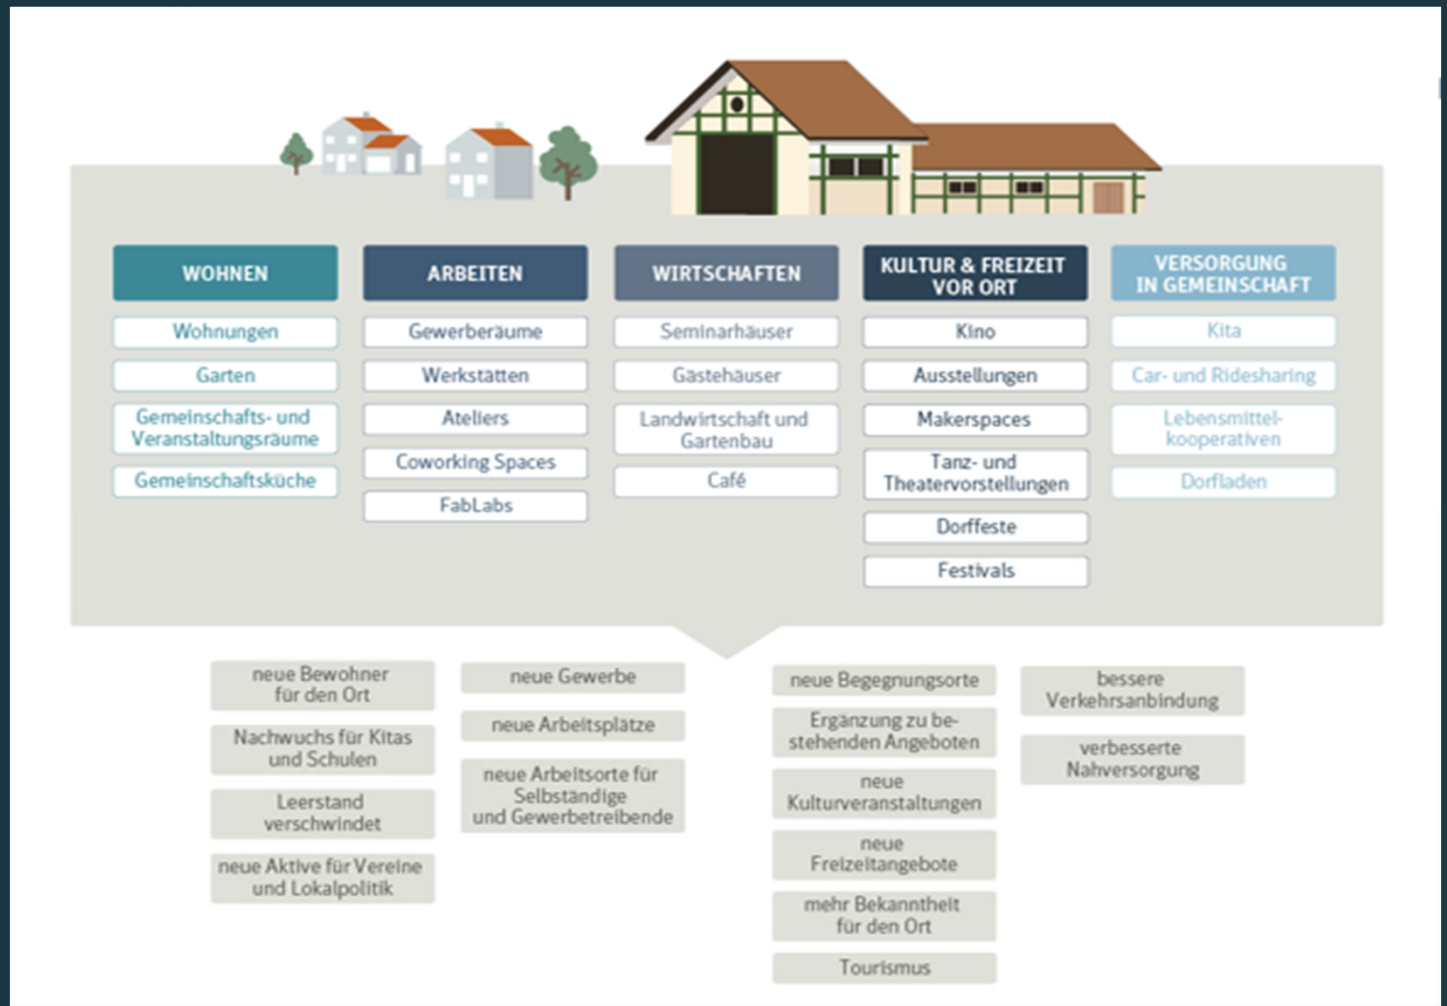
WOHNEN

Wohnungen

Garten

Gemeinschafts- und Veranstaltungsräume

Gemeinschaftsküche

ARBEITEN

Gewerberäume

Werkstätten

Ateliers

Coworking Spaces

FabLabs

WIRTSCHAFTEN

Seminarhäuser

Gästehäuser

Landwirtschaft und Gartenbau

Café

KULTUR & FREIZEIT VOR ORT

Kino

Ausstellungen

Makerspaces

Tanz- und Theatervorstellungen

Dorffeste

Festivals

VERSORGUNG IN GEMEINSCHAFT

Kita

Car- und Ridesharing

Lebensmittelkooperativen

Dorfladen

neue Bewohner für den Ort

Nachwuchs für Kitas und Schulen

Leerstand verschwindet

neue Aktive für Vereine und Lokalpolitik

neue Gewerbe

neue Arbeitsplätze

neue Arbeitsorte für Selbständige und Gewerbetreibende

neue Begegnungsorte

Ergänzung zu bestehenden Angeboten

neue Kulturveranstaltungen

neue Freizeitangebote

mehr Bekanntheit für den Ort

Tourismus

bessere Verkehrsanbindung

verbesserte Nahversorgung